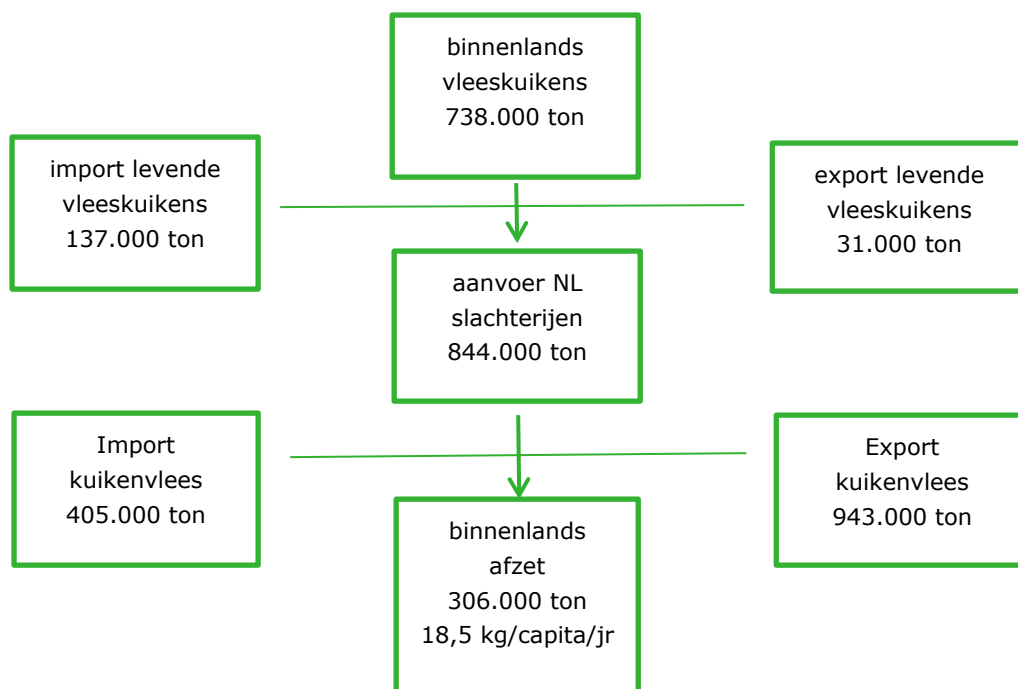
binnenlands vleeskuikens 738.000 ton

import levende vleeskuikens 137.000 ton

export levende vleeskuikens 31.000 ton

aanvoer NL slachterijen 844.000 ton

Import kuikenvlees 405.000 ton

Export kuikenvlees 943.000 ton

binnenlands afzet 306.000 ton 18,5 kg/capita/jr